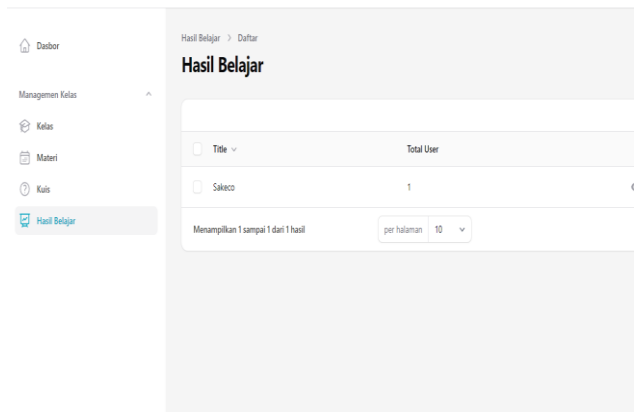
Dasbor

Managemen Kelas

Kelas

Materi

Kuis

Hasil Belajar

Hasil Belajar > Daftar

Hasil Belajar

| Title | Total User |
|---|---|
| Sakeco | 1 |

Menampilkan 1 sampai 1 dari 1 hasil

per halaman 10